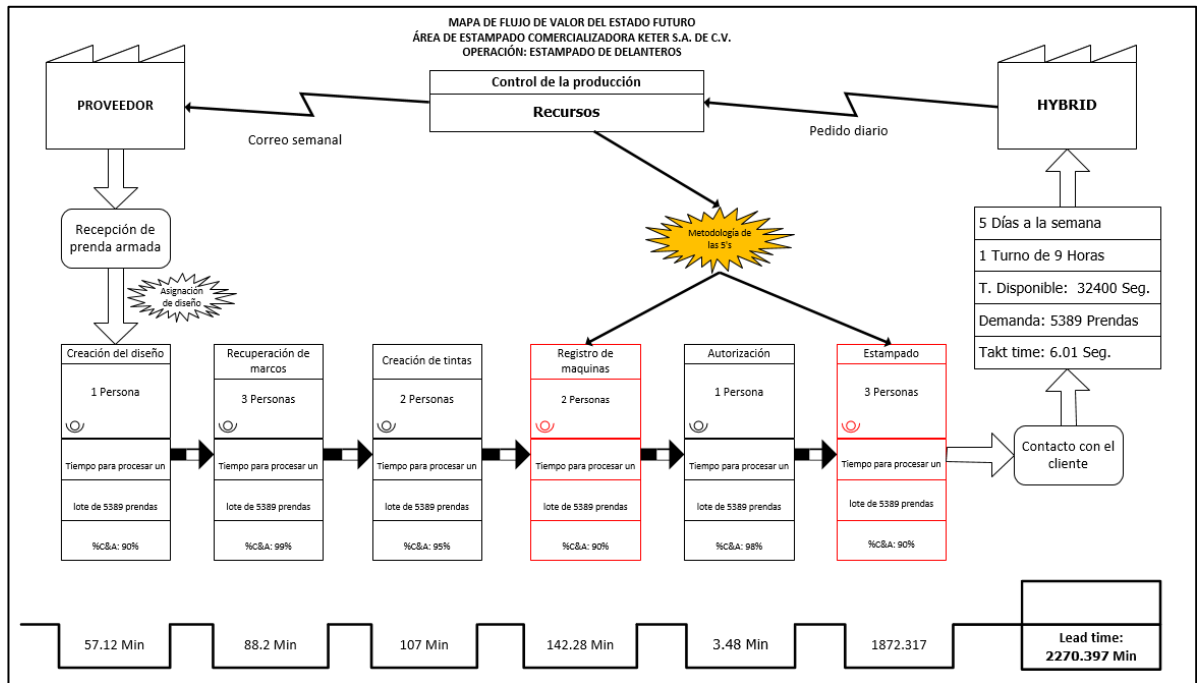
MAPA DE FLUJO DE VALOR DEL ESTADO FUTURO
ÁREA DE ESTAMPADO COMERCIALIZADORA KETER S.A. DE C.V.
OPERACIÓN: ESTAMPADO DE DELANTEROS

PROVEEDOR

Control de la producción

Recursos

HYBRID

Correo semanal

Pedido diario

Recepción de prenda armada

Asignación de diseño

Metodología de las 5's

5 Días a la semana
1 Turno de 9 Horas
T. Disponible: 32400 Seg.
Demanda: 5389 Prendas
Takt time: 6.01 Seg.

Creación del diseño
1 Persona
Tiempo para procesar un
lote de 5389 prendas
%C&A: 90%

Recuperación de marcos
3 Personas
Tiempo para procesar un
lote de 5389 prendas
%C&A: 99%

Creación de tintas
2 Personas
Tiempo para procesar un
lote de 5389 prendas
%C&A: 95%

Registro de maquinas
2 Personas
Tiempo para procesar un
lote de 5389 prendas
%C&A: 90%

Autorización
1 Persona
Tiempo para procesar un
lote de 5389 prendas
%C&A: 98%

Estampado
3 Personas
Tiempo para procesar un
lote de 5389 prendas
%C&A: 90%

Contacto con el cliente

57.12 Min
88.2 Min
107 Min
142.28 Min
3.48 Min
1872.317

Lead time:
2270.397 Min